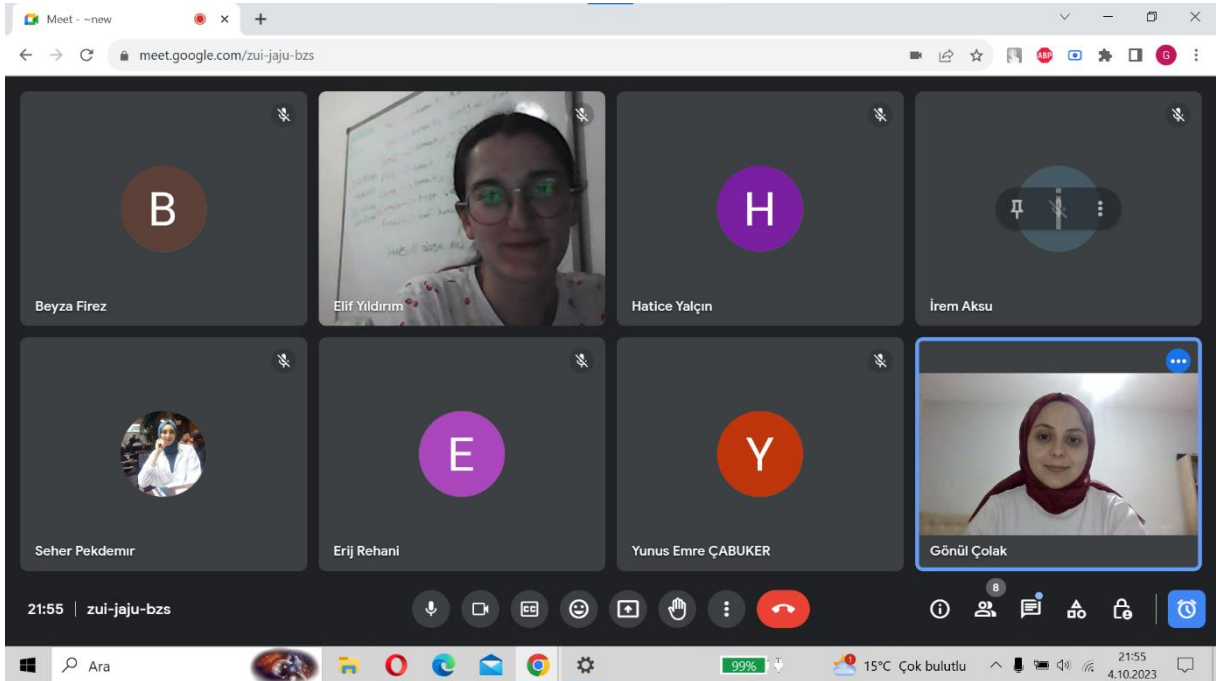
Meet - ~new

meet.google.com/zui-jaju-bzs

B

Beyza Firez

Elif Yıldırım

H

Hatice Yalçın

İrem Aksu

Seher Pekdemır

E

Erij Rehani

Y

Yunus Emre ÇABUKER

Gönül Çolak

21:55 | zui-jaju-bzs

8

Ara

99%

15°C Çok bulutlu

21:55
4.10.2023